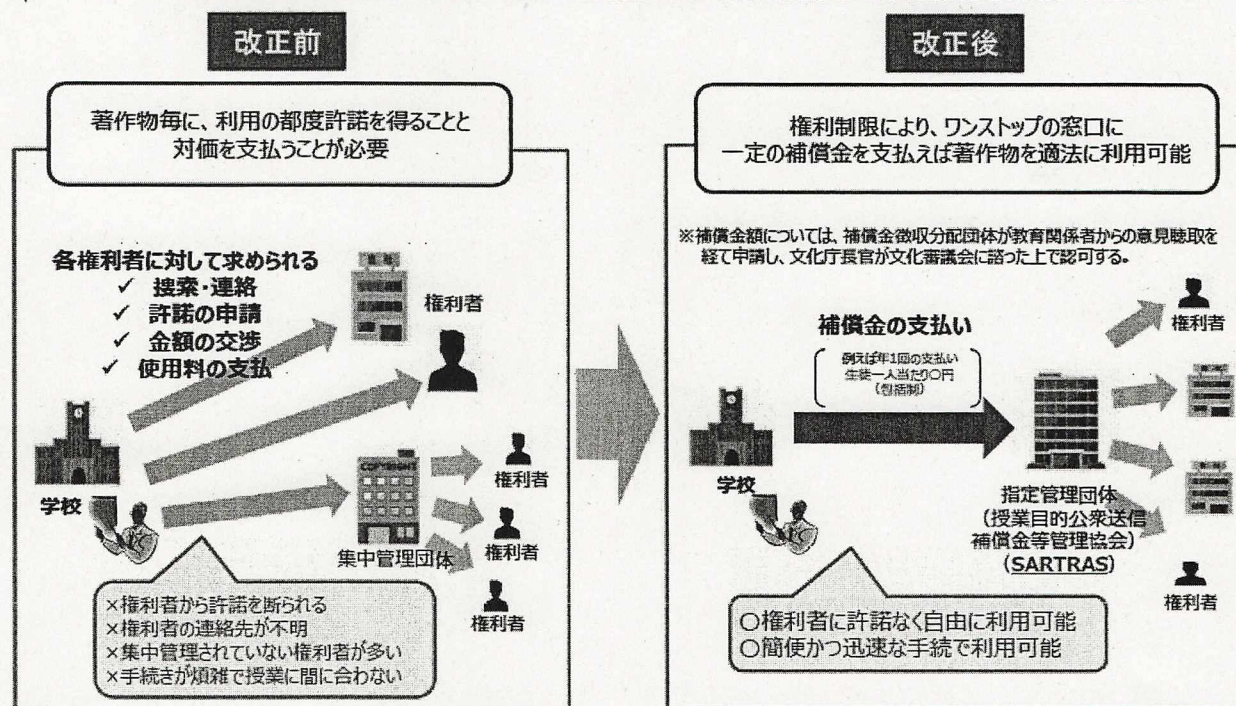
改正前

著作物毎に、利用の都度許諾を得ることと対価を支払うことが必要

各権利者に対して求められる
✓ 捜索・連絡
✓ 許諾の申請
✓ 金額の交渉
✓ 使用料の支払

権利者

学校

COPYRIGHT

集中管理団体

権利者

権利者

権利者

×権利者から許諾を断られる
×権利者の連絡先が不明
×集中管理されていない権利者が多い
×手続きが煩雑で授業に間に合わない

改正後

権利制限により、ワンストップの窓口に一定の補償金を支払えば著作物を適法に利用可能

※補償金額については、補償金徴収分配団体が教育関係者からの意見聴取を経て申請し、文化庁長官が文化審議会に諮った上で認可する。

補償金の支払い

例えば年1回の支払い
生徒一人当たり○円
(包括制)

学校

指定管理団体
(授業目的公衆送信補償金等管理協会)
(SARTRAS)

権利者

権利者

○権利者に許諾なく自由に利用可能
○簡便かつ迅速な手続で利用可能